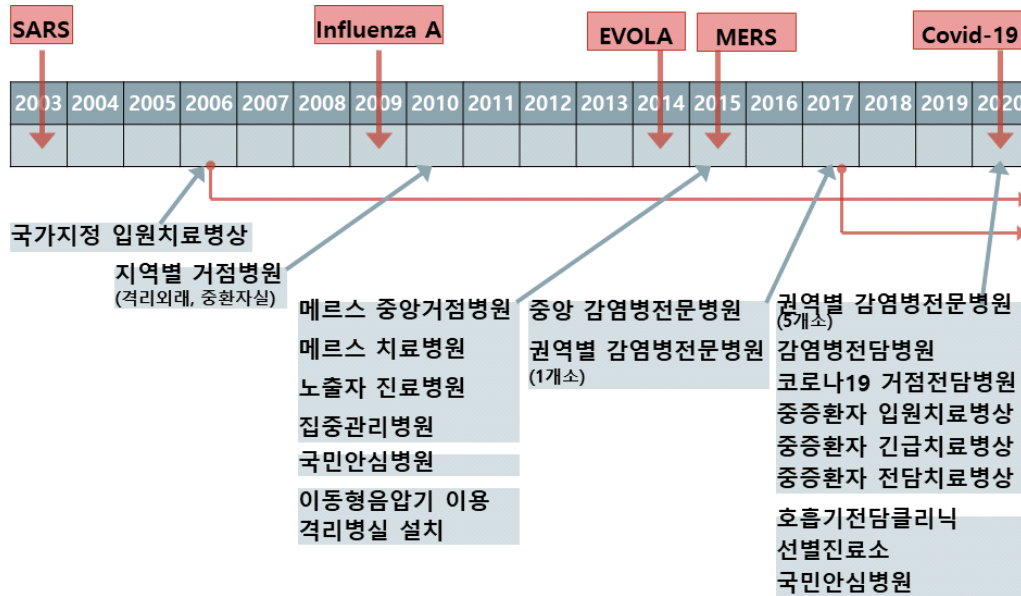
SARS

Influenza A

EVOLA

MERS

Covid-19

| 2003 | 2004 | 2005 | 2006 | 2007 | 2008 | 2009 | 2010 | 2011 | 2012 | 2013 | 2014 | 2015 | 2016 | 2017 | 2018 | 2019 | 2020 |
|---|---|---|---|---|---|---|---|---|---|---|---|---|---|---|---|---|---|
| | | | | | | | | | | | | | | | | | |

국가지정 입원치료병상

지역별 거점병원
(격리외래, 중환자실)

메르스 중앙거점병원
메르스 치료병원
노출자 진료병원
집중관리병원

국민안심병원

이동형음압기 이용 격리병실 설치

중앙 감염병전문병원
권역별 감염병전문병원
(1개소)

권역별 감염병전문병원
(5개소)
감염병전담병원
코로나19 거점전담병원
중증환자 입원치료병상
중증환자 긴급치료병상
중증환자 전담치료병상

호흡기전담클리닉
선별진료소
국민안심병원